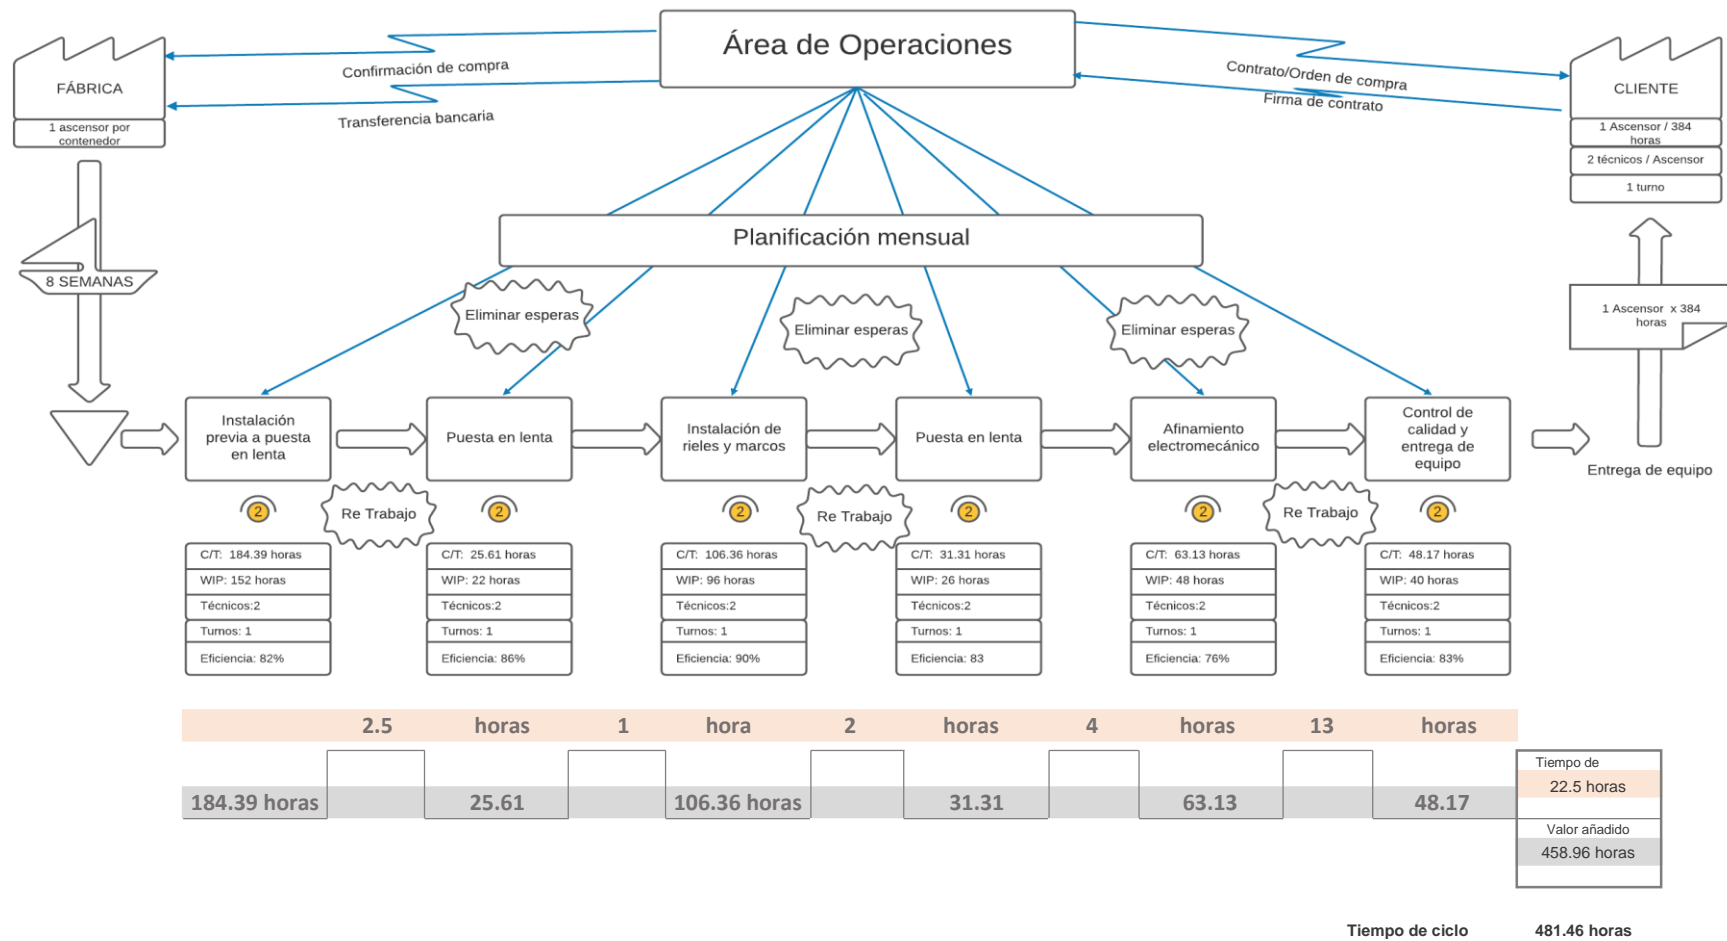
Área de Operaciones

FÁBRICA

1 ascensor por contenedor

Confirmación de compra

Transferencia bancaria

Contrato/Orden de compra

Firma de contrato

CLIENTE

1 Ascensor / 384 horas

2 técnicos / Ascensor

1 turno

8 SEMANAS

Planificación mensual

Eliminar esperas

Eliminar esperas

Eliminar esperas

1 Ascensor x 384 horas

Instalación previa a puesta en lenta

Puesta en lenta

Instalación de rieles y marcos

Puesta en lenta

Afinamiento electromecánico

Control de calidad y entrega de equipo

Entrega de equipo

2

Re Trabajo

2

2

Re Trabajo

2

2

Re Trabajo

2

| C/T: 184.39 horas |
|---|
| WIP: 152 horas |
| Técnicos:2 |
| Turnos: 1 |
| Eficiencia: 82% |

| C/T: 25.61 horas |
|---|
| WIP: 22 horas |
| Técnicos:2 |
| Turnos: 1 |
| Eficiencia: 86% |

| C/T: 106.36 horas |
|---|
| WIP: 96 horas |
| Técnicos:2 |
| Turnos: 1 |
| Eficiencia: 90% |

| C/T: 31.31 horas |
|---|
| WIP: 26 horas |
| Técnicos:2 |
| Turnos: 1 |
| Eficiencia: 83 |

| C/T: 63.13 horas |
|---|
| WIP: 48 horas |
| Técnicos:2 |
| Turnos: 1 |
| Eficiencia: 76% |

| C/T: 48.17 horas |
|---|
| WIP: 40 horas |
| Técnicos:2 |
| Turnos: 1 |
| Eficiencia: 83% |

2.5 horas 1 hora 2 horas 4 horas 13 horas

184.39 horas 25.61 106.36 horas 31.31 63.13 48.17

Tiempo de
22.5 horas
Valor añadido
458.96 horas

Tiempo de ciclo 481.46 horas